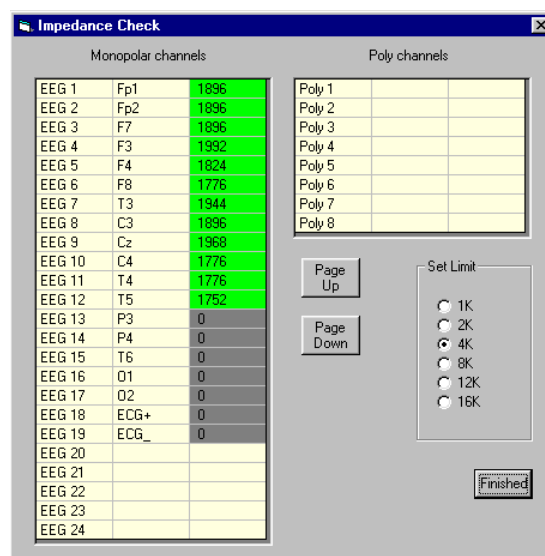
Impedance Check

Monopolar channels

| EEG 1 | Fp1 | 1896 |
|---|---|---|
| EEG 2 | Fp2 | 1896 |
| EEG 3 | F7 | 1896 |
| EEG 4 | F3 | 1992 |
| EEG 5 | F4 | 1824 |
| EEG 6 | F8 | 1776 |
| EEG 7 | T3 | 1944 |
| EEG 8 | C3 | 1896 |
| EEG 9 | Cz | 1968 |
| EEG 10 | C4 | 1776 |
| EEG 11 | T4 | 1776 |
| EEG 12 | T5 | 1752 |
| EEG 13 | P3 | 0 |
| EEG 14 | P4 | 0 |
| EEG 15 | T6 | 0 |
| EEG 16 | O1 | 0 |
| EEG 17 | O2 | 0 |
| EEG 18 | ECG+ | 0 |
| EEG 19 | ECG_ | 0 |
| EEG 20 | | |
| EEG 21 | | |
| EEG 22 | | |
| EEG 23 | | |
| EEG 24 | | |

Poly channels

| Poly 1 | | |
|---|---|---|
| Poly 2 | | |
| Poly 3 | | |
| Poly 4 | | |
| Poly 5 | | |
| Poly 6 | | |
| Poly 7 | | |
| Poly 8 | | |

Page Up

Page Down

Set Limit
1K
2K
4K
8K
12K
16K

Finished